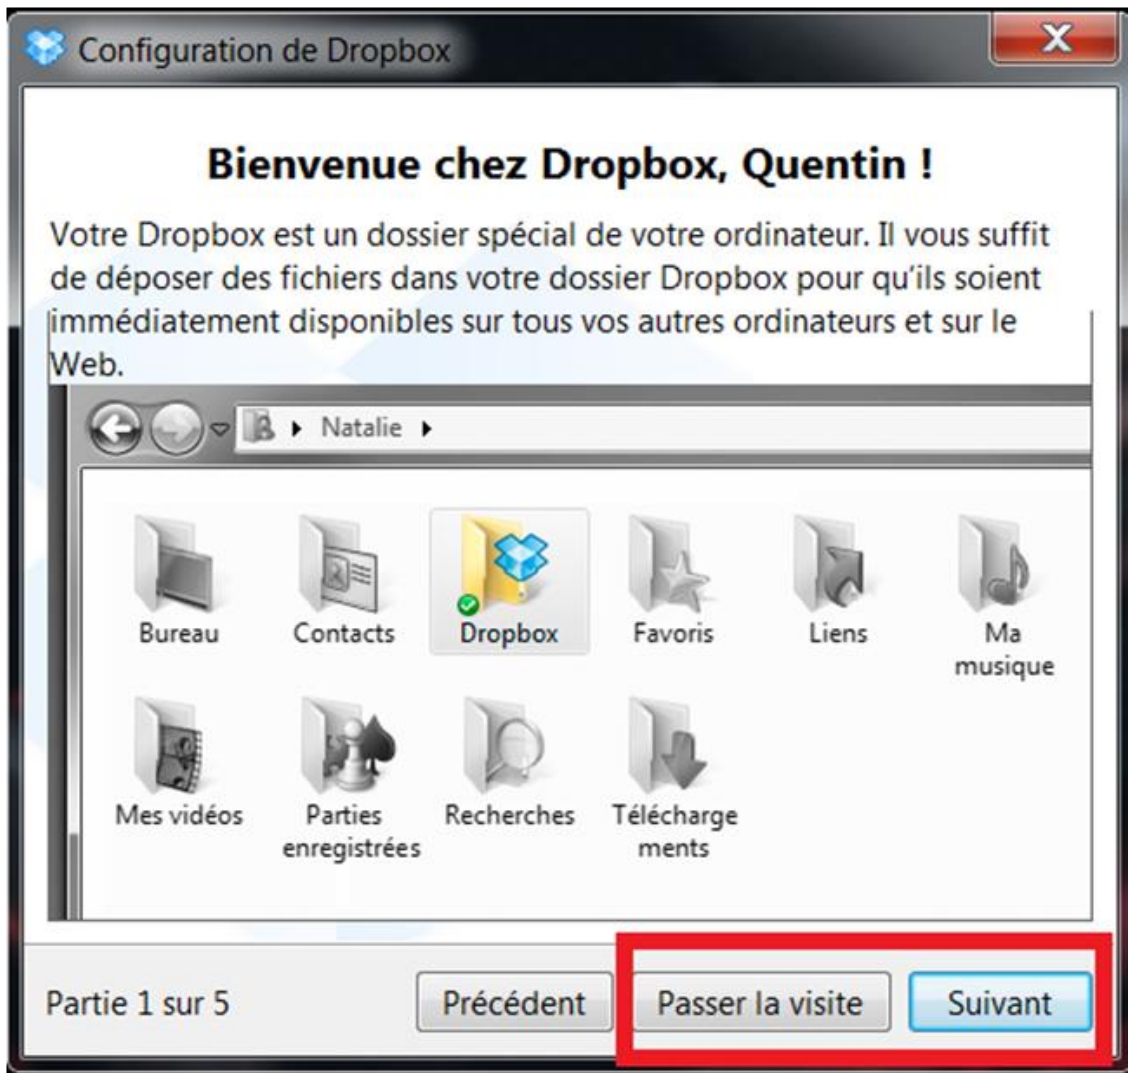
Configuration de Dropbox

X

Bienvenue chez Dropbox, Quentin !

Votre Dropbox est un dossier spécial de votre ordinateur. Il vous suffit de déposer des fichiers dans votre dossier Dropbox pour qu'ils soient immédiatement disponibles sur tous vos autres ordinateurs et sur le Web.

Natalie

Bureau
Contacts
Dropbox
Favoris
Liens
Ma musique
Mes vidéos
Parties enregistrées
Recherches
Téléchargements

Partie 1 sur 5
Précédent
Passer la visite
Suivant